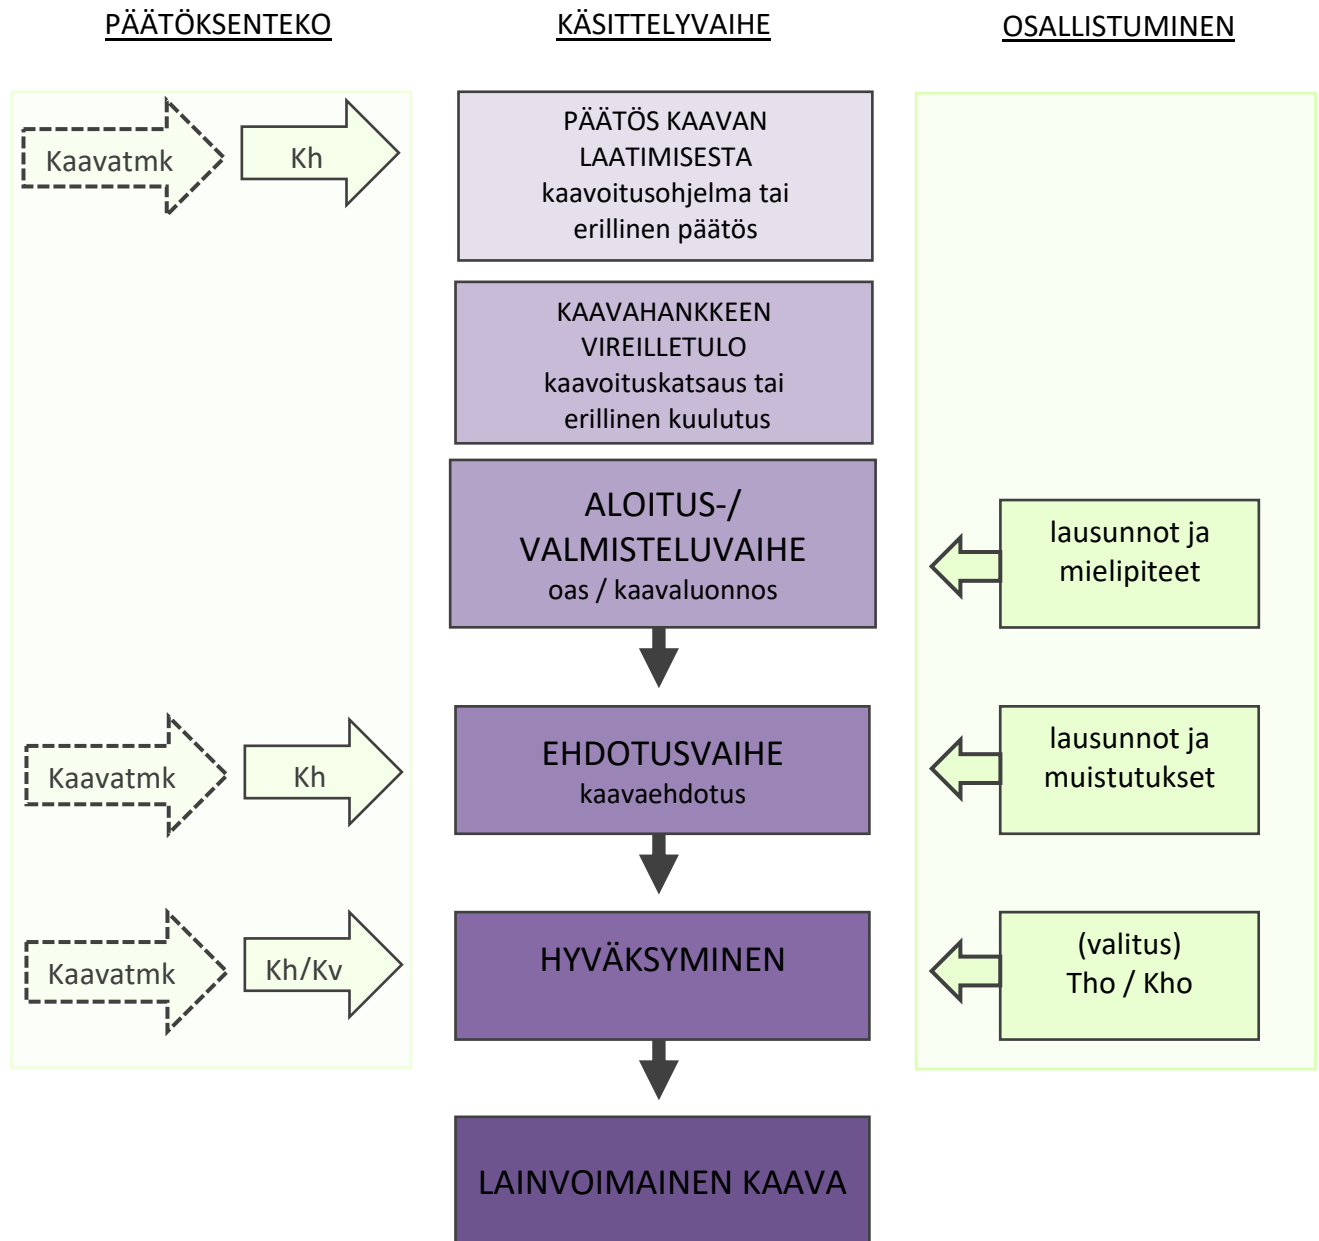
PÄÄTÖKSENTEKO

KÄSITTELYVAIHE

OSALLISTUMINEN

Kaavatmk

Kh

PÄÄTÖS KAAVAN LAATIMISESTA kaavoitusohjelma tai erillinen päätös

KAAVAHANKKEEN VIREILLETULO kaavoituskatsaus tai erillinen kuulutus

ALOITUS-/ VALMISTELUVAIHE oas / kaavaluonnos

lausunnot ja mielipiteet

Kaavatmk

Kh

EHDOTUSVAIHE kaavaehdotus

lausunnot ja muistutukset

Kaavatmk

Kh/Kv

HYVÄKSYMINEN

(valitus) Tho / Kho

LAINVOIMAINEN KAAVA